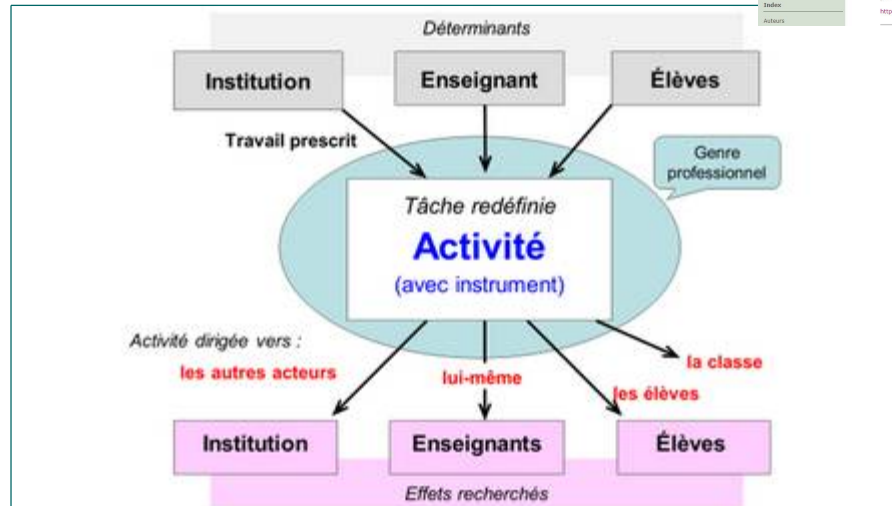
Index

Auteurs

http

Déterminants

Institution

Enseignant

Élèves

Travail prescrit

Genre professionnel

Tâche redéfinie

Activité

(avec instrument)

Activité dirigée vers :

les autres acteurs

lui-même

la classe

les élèves

Institution

Enseignants

Élèves

Effets recherchés